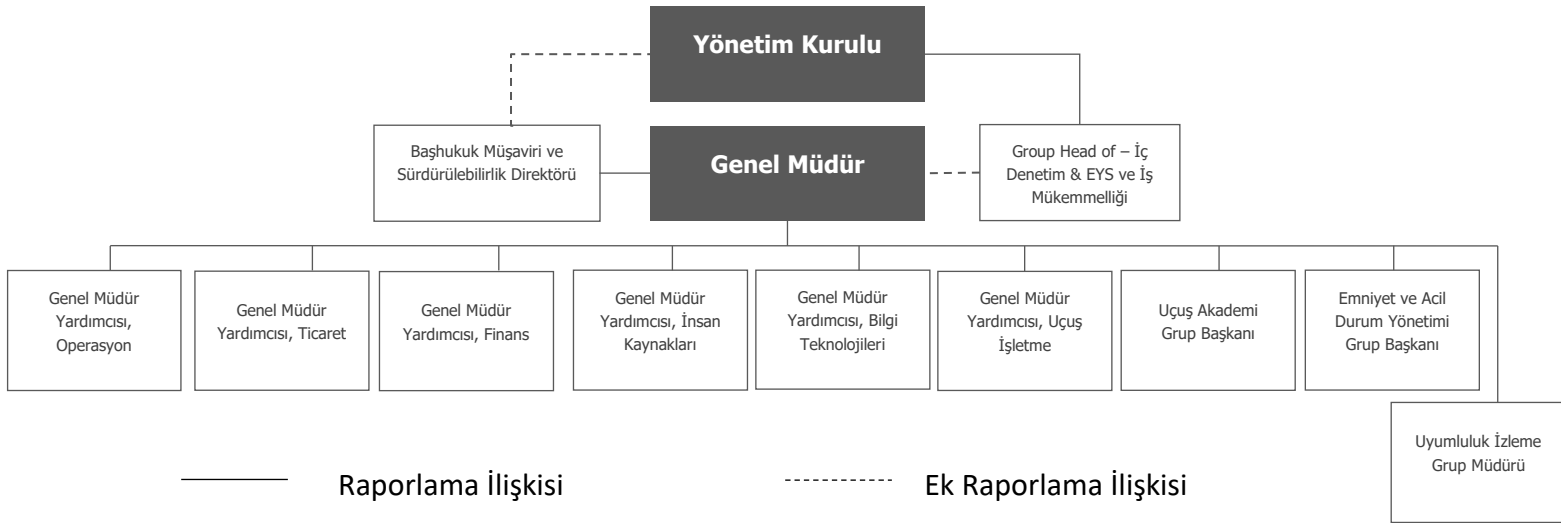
Yönetim Kurulu

Başhukuk Müşaviri ve Sürdürülebilirlik Direktörü

Genel Müdür

Group Head of – İç Denetim & EYS ve İş Mükemmelliği

Genel Müdür Yardımcısı, Operasyon

Genel Müdür Yardımcısı, Ticaret

Genel Müdür Yardımcısı, Finans

Genel Müdür Yardımcısı, İnsan Kaynakları

Genel Müdür Yardımcısı, Bilgi Teknolojileri

Genel Müdür Yardımcısı, Uçuş İşletme

Uçuş Akademi Grup Başkanı

Emniyet ve Acil Durum Yönetimi Grup Başkanı

Uyumluluk İzleme Grup Müdürü

Raporlama İlişkisi

Ek Raporlama İlişkisi